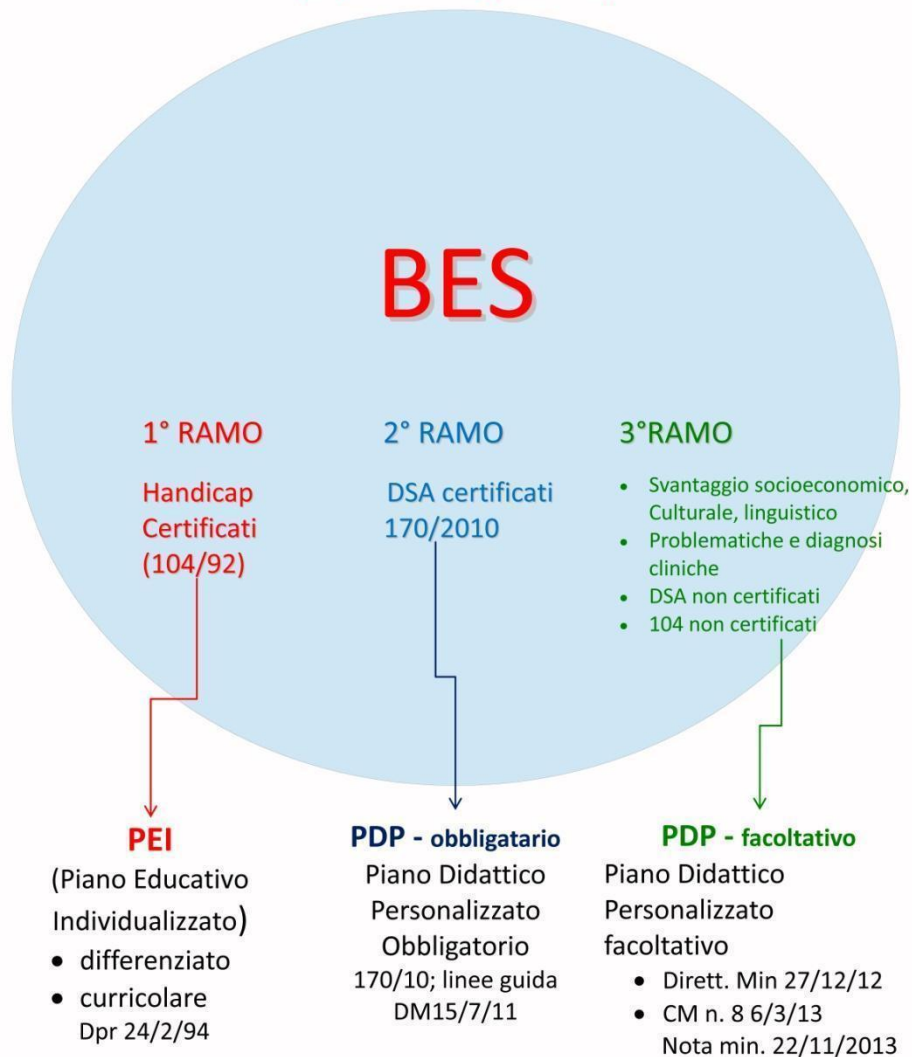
BES

1° RAMO

Handicap Certificati (104/92)

2° RAMO

DSA certificati 170/2010

3°RAMO

- Svantaggio socioeconomico, Culturale, linguistico
- Problematiche e diagnosi cliniche
- DSA non certificati
- 104 non certificati

PEI
(Piano Educativo Individualizzato)
- differenziato
- curricolare
Dpr 24/2/94

PDP - obbligatario
Piano Didattico Personalizzato Obbligatorio
170/10; linee guida DM15/7/11

PDP - facoltativo
Piano Didattico Personalizzato facoltativo
- Dirett. Min 27/12/12
- CM n. 8 6/3/13
Nota min. 22/11/2013